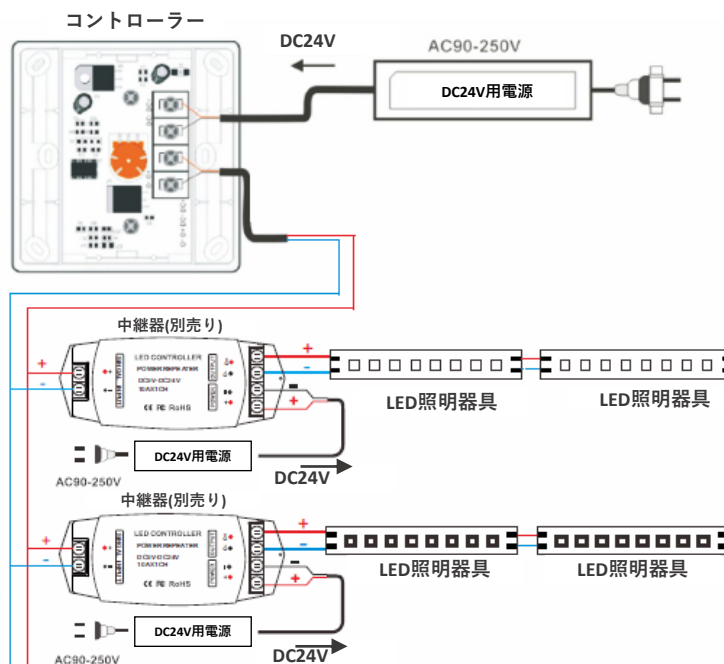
コントローラー

DC24V

AC90-250V

DC24V用電源

中継器(別売り)

LED CONTROLLER
POWER REPEATER
DC5V-DC24V
10A X 1CH
CE FC RoHS

+
-
+
-
+
-

LED照明器具

LED照明器具

DC24V用電源

AC90-250V

DC24V

中継器(別売り)

LED CONTROLLER
POWER REPEATER
DC5V-DC24V
10A X 1CH
CE FC RoHS

+
-
+
-
+
-

LED照明器具

LED照明器具

DC24V用電源

AC90-250V

DC24V